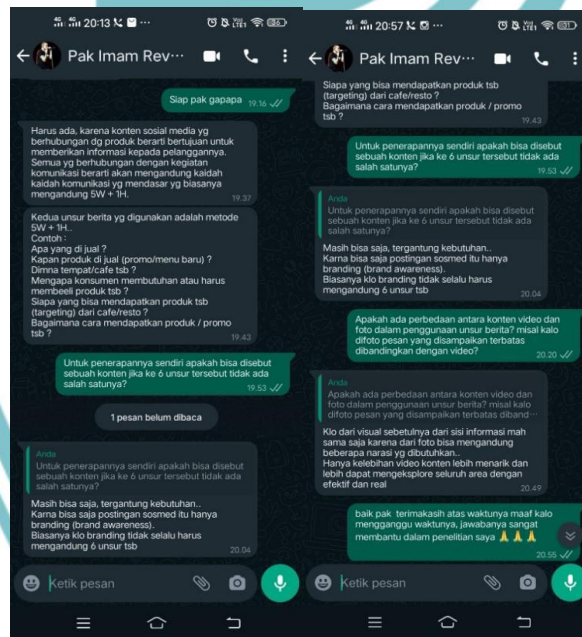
20:13
Pak Imam Rev···

Siap pak gapapa 19.16

Harus ada, karena konten sosial media yg berhubungan dg produk berarti bertujuan untuk memberikan informasi kepada pelanggannya. Semua yg berhubungan dengan kegiatan komunikasi berarti akan mengandung kaidah kaidah komunikasi yg mendasar yg biasanya mengandung 5W + 1H. 19.37

Kedua unsur berita yg digunakan adalah metode 5W + 1H..
Contoh :
Apa yang di jual ?
Kapan produk di jual (promo/menu baru) ?
Dimna tempat/cafe tsb ?
Mengapa konsumen membutuhan atau harus membeli produk tsb ?
Siapa yang bisa mendapatkan produk tsb (targeting) dari cafe/resto ?
Bagaimana cara mendapatkan produk / promo tsb ? 19.43

Untuk penerapannya sendiri apakah bisa disebut sebuah konten jika ke 6 unsur tersebut tidak ada salah satunya? 19.53

1 pesan belum dibaca

Anda
Untuk penerapannya sendiri apakah bisa disebut sebuah konten jika ke 6 unsur tersebut tidak ada salah satunya?

Masih bisa saja, tergantung kebutuhan..
Karna bisa saja postingan sosmed itu hanya branding (brand awareness).
Biasanya klo branding tidak selalu harus mengandung 6 unsur tsb 20.04

Ketik pesan

20:57
Pak Imam Rev···

Siapa yang bisa mendapatkan produk tsb (targeting) dari cafe/resto ?
Bagaimana cara mendapatkan produk / promo tsb ? 19.43

Untuk penerapannya sendiri apakah bisa disebut sebuah konten jika ke 6 unsur tersebut tidak ada salah satunya? 19.53

Anda
Untuk penerapannya sendiri apakah bisa disebut sebuah konten jika ke 6 unsur tersebut tidak ada salah satunya?

Masih bisa saja, tergantung kebutuhan..
Karna bisa saja postingan sosmed itu hanya branding (brand awareness).
Biasanya klo branding tidak selalu harus mengandung 6 unsur tsb 20.04

Apakah ada perbedaan antara konten video dan foto dalam penggunaan unsur berita? misal kalo difoto pesan yang disampaikan terbatas dibandingkan dengan video? 20.20

Anda
Apakah ada perbedaan antara konten video dan foto dalam penggunaan unsur berita? misal kalo difoto pesan yang disampaikan terbatas diband···

Klo dari visual sebetulnya dari sisi informasi mah sama saja karena dari foto bisa mengandung beberapa narasi yg dibutuhkan..
Hanya kelebihan video konten lebih menarik dan lebih dapat mengeksplore seluruh area dengan efektif dan real 20.49

baik pak terimakasih atas waktunya maaf kalo mengganggu waktunya, jawabanya sangat membantu dalam penelitian saya 🙏🙏🙏 20.55

Ketik pesan